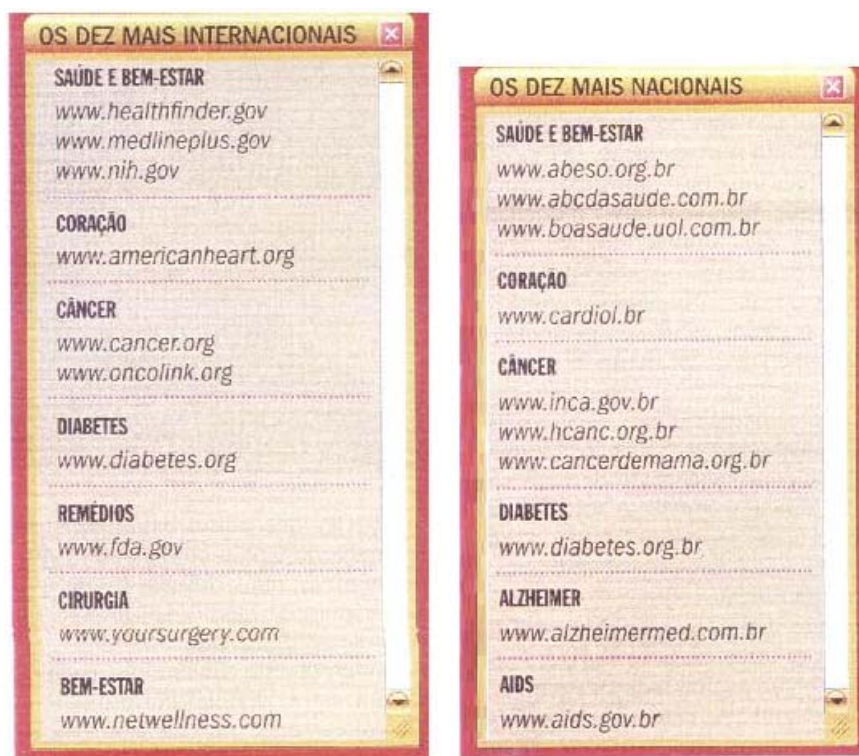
OS DEZ MAIS INTERNACIONAIS

SAÚDE E BEM-ESTAR
www.healthfinder.gov
www.medlineplus.gov
www.nih.gov

CORAÇÃO
www.americanheart.org

CÂNCER
www.cancer.org
www.oncolink.org

DIABETES
www.diabetes.org

REMÉDIOS
www.fda.gov

CIRURGIA
www.yoursurgery.com

BEM-ESTAR
www.netwellness.com

OS DEZ MAIS NACIONAIS

SAÚDE E BEM-ESTAR
www.abeso.org.br
www.abcdasaude.com.br
www.boasaude.uol.com.br

CORAÇÃO
www.cardiol.br

CÂNCER
www.inca.gov.br
www.hcanc.org.br
www.cancerdemama.org.br

DIABETES
www.diabetes.org.br

ALZHEIMER
www.alzheimermed.com.br

AIDS
www.aids.gov.br